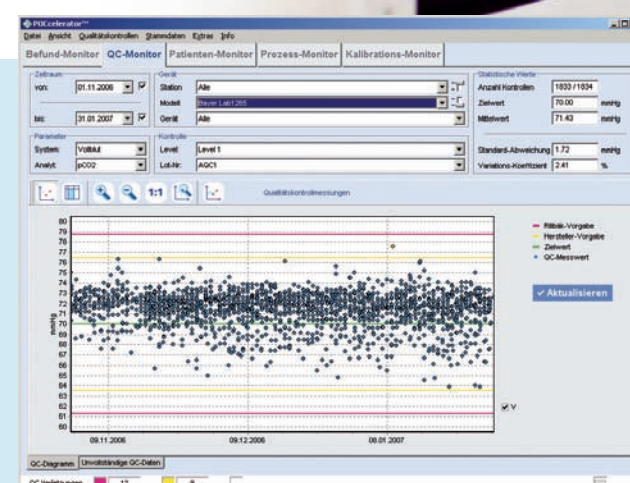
POCcelerator™
Datei Ansicht Qualitätskontrollen Stammdaten Extras Info

Befund-Monitor | QC-Monitor | Patienten-Monitor | Prozess-Monitor | Kalibrations-Monitor

Zeitraum
von: 01.11.2006
bis: 31.01.2007

Gerät
Station: Alle
Modell: Bayer Lab1265
Gerät: Alle

Statistische Werte
Anzahl Kontrollen: 1833 / 1834
Zielwert: 70.00 mmHg
Mittelwert: 71.43 mmHg

Parameter
System: Vollblut
Analyt: pCO2

Kontrolle
Level: Level 1
Lot-Nr.: AQC1

Standard-Abweichung: 1.72 mmHg
Variations-Koeffizient: 2.41 %

1:1 Qualitätskontrollmessungen

80
79
78
77
76
75
74
73
72
71
70
69
68
67
66
65
64
63
62
61
60

mmHg

09.11.2006 09.12.2006 08.01.2007

Rilibäk-Vorgabe
Hersteller-Vorgabe
Zielwert
QC-Messwert

✓ Aktualisieren

V

QC-Diagramm | Unvollständige QC-Daten

QC-Verletzungen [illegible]